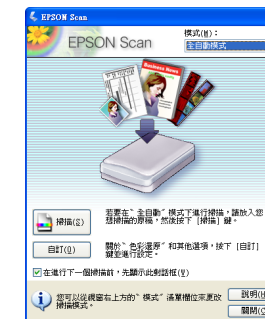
EPSON Scan

EPSON Scan

模式(M):
全自動模式

Business News

掃描(S)

若要在"全自動"模式下進行掃描，請放入您想掃描的原稿，然後按下[掃描]鍵。

自訂(U)

關於"色彩還原"和其他選項，按下[自訂]鍵並進行設定。

在進行下一個掃描前，先顯示此對話框(Y)

您可以從視窗右上方的"模式"清單欄位來改變掃描模式。

說明(H)

關閉(C)